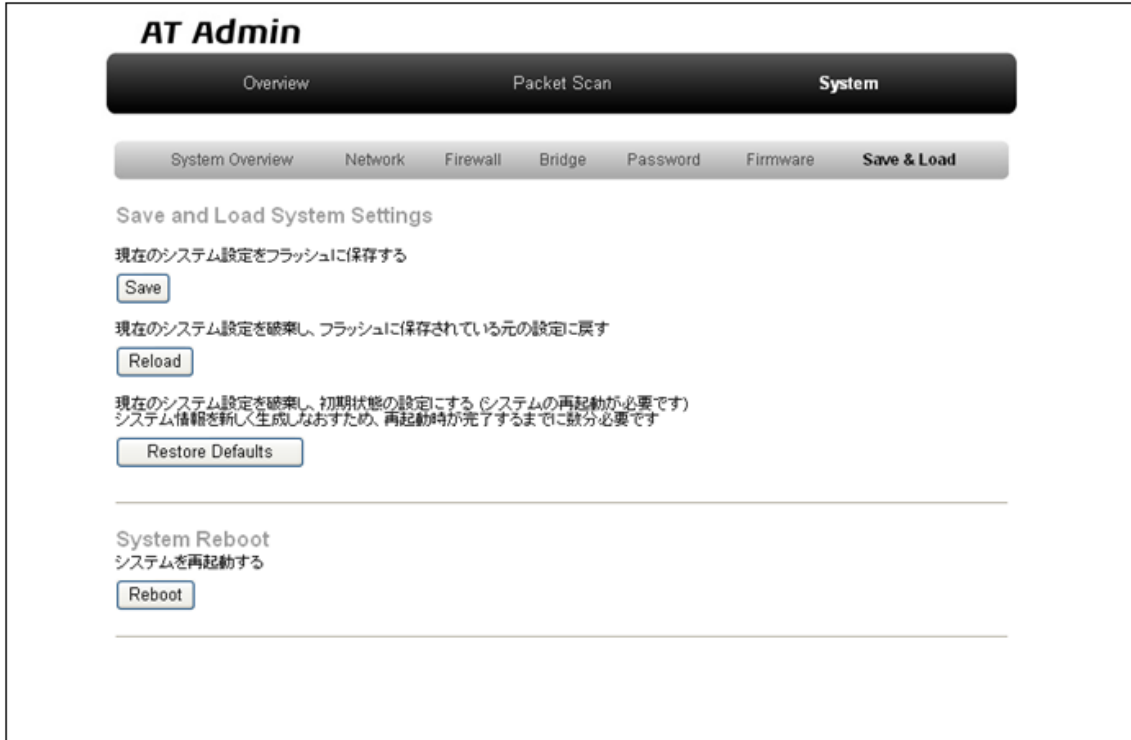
AT Admin

Overview Packet Scan System

System Overview Network Firewall Bridge Password Firmware Save & Load

Save and Load System Settings

現在のシステム設定をフラッシュに保存する

Save

現在のシステム設定を破棄し、フラッシュに保存されている元の設定に戻す

Reload

現在のシステム設定を破棄し、初期状態の設定にする (システムの再起動が必要です)
システム情報を新しく生成しなおすため、再起動時が完了するまでに数分必要です

Restore Defaults

System Reboot
システムを再起動する

Reboot